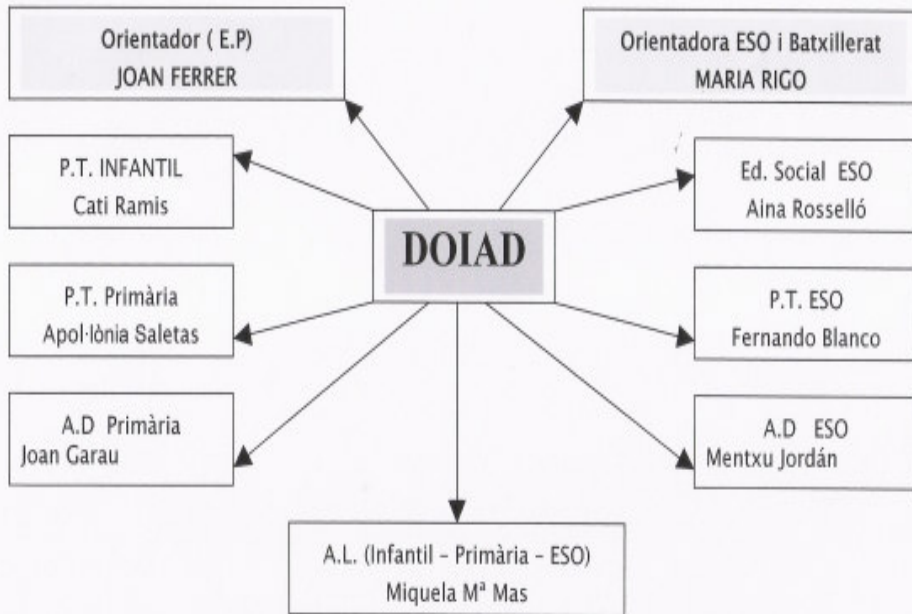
Orientador ( E.P)
JOAN FERRER

Orientadora ESO i Batxillerat
MARIA RIGO

P.T. INFANTIL
Cati Ramis

DOIAD

Ed. Social ESO
Aina Rosselló

P.T. Primària
Apol·lònia Saletas

P.T. ESO
Fernando Blanco

A.D Primària
Joan Garau

A.D ESO
Mentxu Jordán

A.L. (Infantil - Primària - ESO)
Miquela Mª Mas